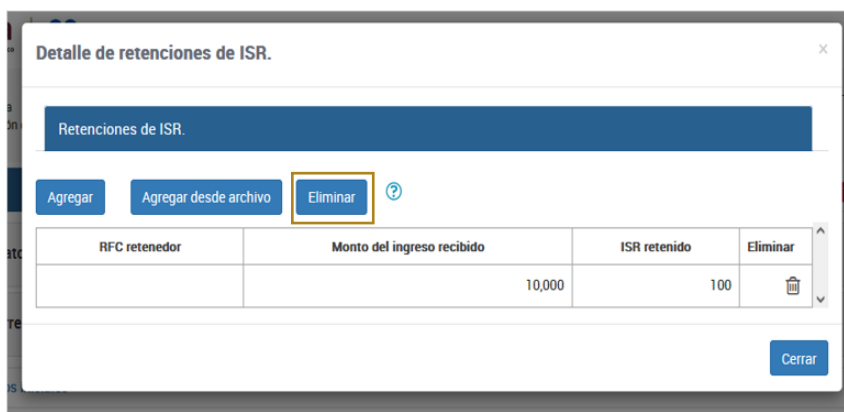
Detalle de retenciones de ISR.

×

Retenciones de ISR.

Agregar

Agregar desde archivo

Eliminar

?

| RFC retenedor | Monto del ingreso recibido | ISR retenido | Eliminar |
|---|---|---|---|
| | 10,000 | 100 | |

Cerrar